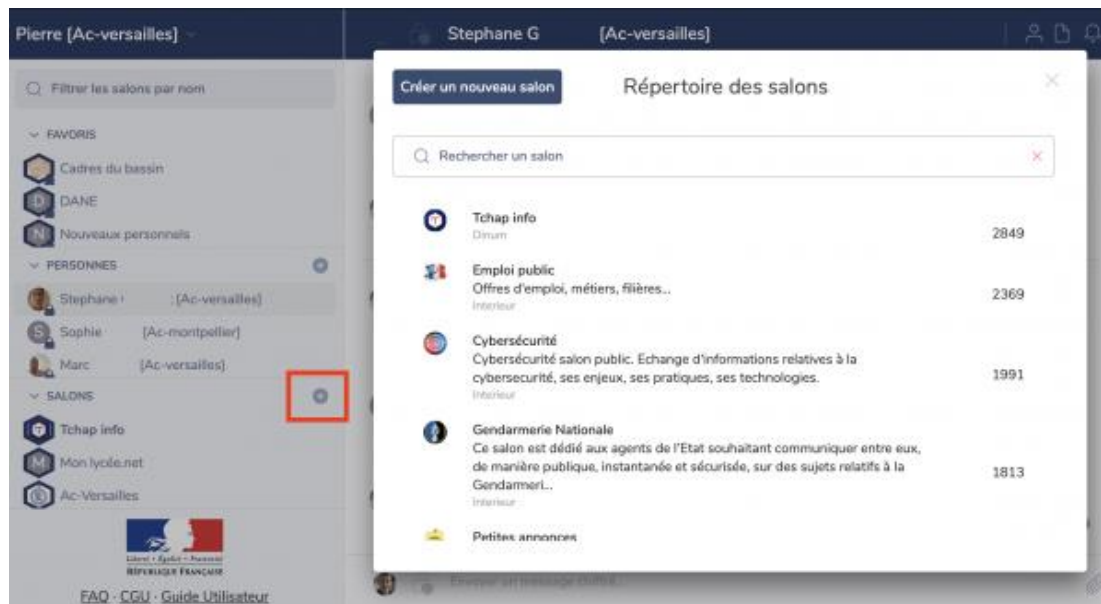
Pierre [Ac-versailles]

Filtrer les salons par nom

FAVORIS

Cadres du bassin

DANE

Nouveaux personnels

PERSONNES

Stephane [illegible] [Ac-versailles]

Sophie [Ac-montpellier]

Marc [Ac-versailles]

SALONS

Tchap info

Mon lycée.net

Ac-Versailles

Liberté • Égalité • Fraternité
RÉPUBLIQUE FRANÇAISE

FAQ · CGU · Guide Utilisateur

Stephane G [Ac-versailles]

Créer un nouveau salon

Répertoire des salons

Rechercher un salon

Tchap info
Dinum
2849

Emploi public
Offres d'emploi, métiers, filières..
Interieur
2369

Cybersécurité
Cybersécurité salon public. Echange d'informations relatives à la cybersecurité, ses enjeux, ses pratiques, ses technologies.
Interieur
1991

Gendarmerie Nationale
Ce salon est dédié aux agents de l'Etat souhaitant communiquer entre eux, de manière publique, instantanée et sécurisée, sur des sujets relatifs à la Gendarmeri...
Interieur
1813

Petites annonces

Envoyer un message chiffré...